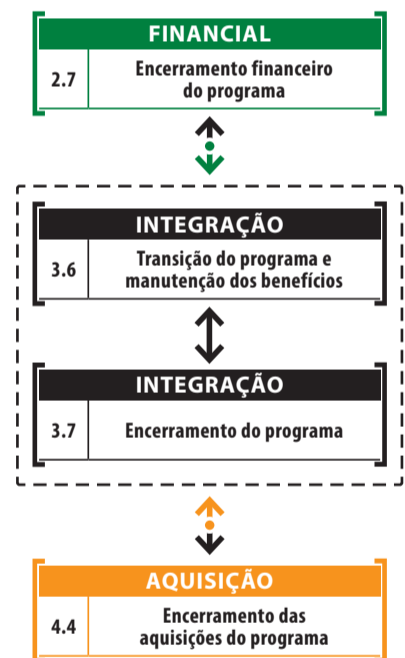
FINANCIAL

2.7 Encerramento financeiro do programa

INTEGRAÇÃO

3.6 Transição do programa e manutenção dos benefícios

INTEGRAÇÃO

3.7 Encerramento do programa

AQUISIÇÃO

4.4 Encerramento das aquisições do programa